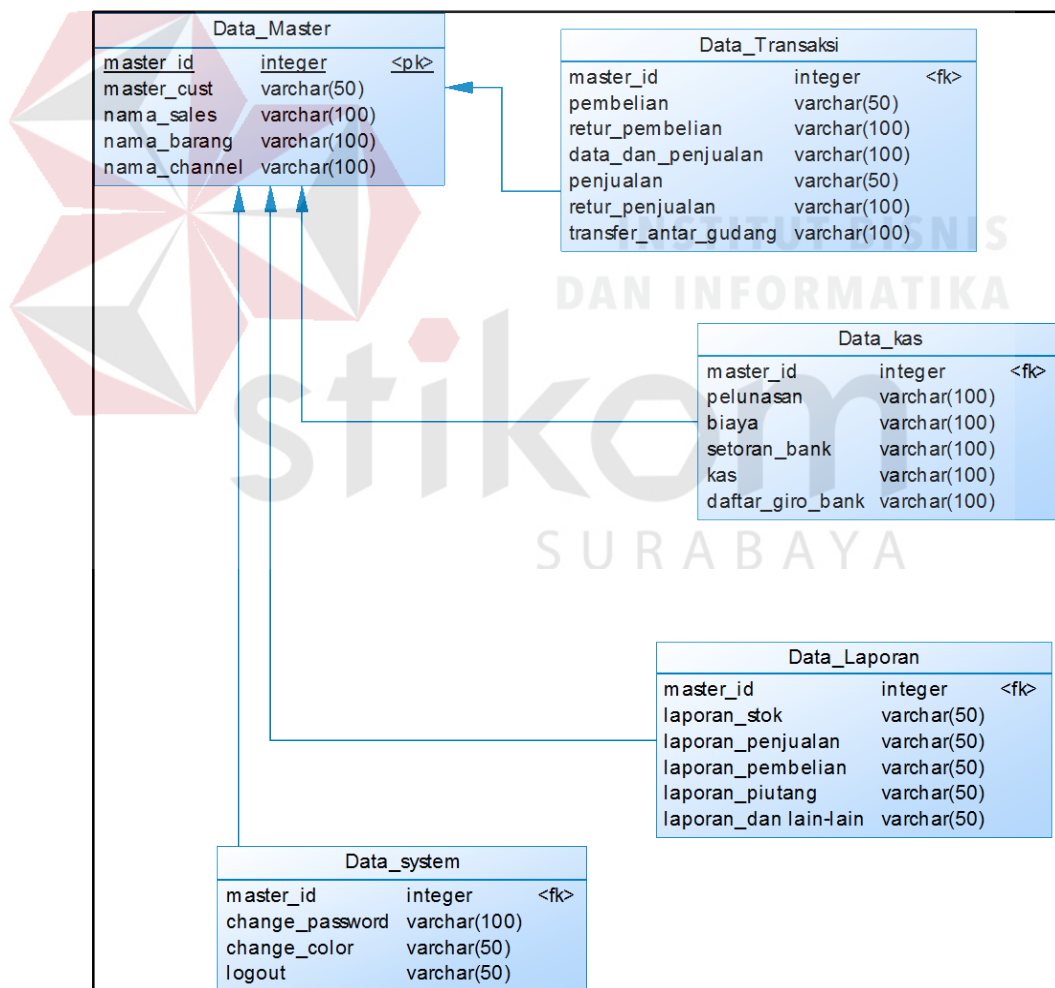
| Data_Master | | |
|---|---|---|
| master_id | integer | <pk> |
| master_cust | varchar(50) | |
| nama_sales | varchar(100) | |
| nama_barang | varchar(100) | |
| nama_channel | varchar(100) | |

| Data_Transaksi | | |
|---|---|---|
| master_id | integer | <fk> |
| pembelian | varchar(50) | |
| retur_pembelian | varchar(100) | |
| data_dan_penjualan | varchar(100) | |
| penjualan | varchar(50) | |
| retur_penjualan | varchar(100) | |
| transfer_antar_gudang | varchar(100) | |

INSTITUT BISNIS
DAN INFORMATIKA

| Data_kas | | |
|---|---|---|
| master_id | integer | <fk> |
| pelunasan | varchar(100) | |
| biaya | varchar(100) | |
| setoran_bank | varchar(100) | |
| kas | varchar(100) | |
| daftar_giro_bank | varchar(100) | |

stikom
SURABAYA

| Data_Laporan | | |
|---|---|---|
| master_id | integer | <fk> |
| laporan_stok | varchar(50) | |
| laporan_penjualan | varchar(50) | |
| laporan_pembelian | varchar(50) | |
| laporan_piutang | varchar(50) | |
| laporan_dan lain-lain | varchar(50) | |

| Data_system | | |
|---|---|---|
| master_id | integer | <fk> |
| change_password | varchar(100) | |
| change_color | varchar(50) | |
| logout | varchar(50) | |